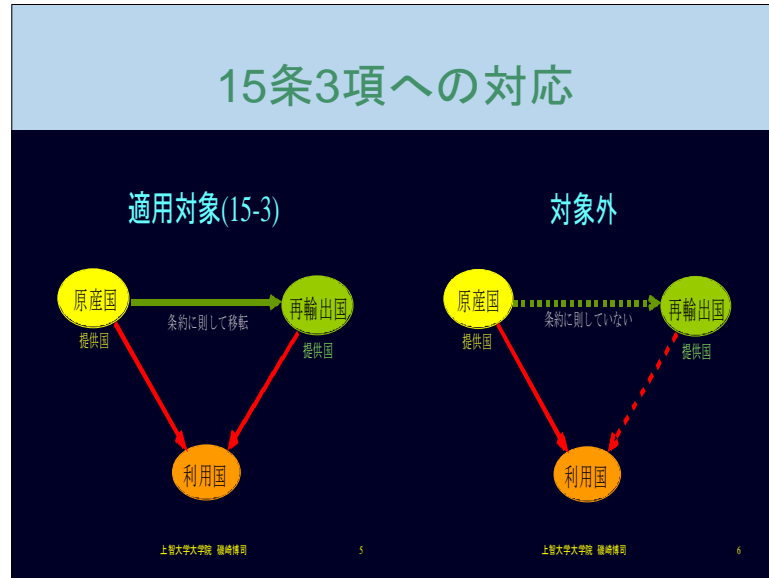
15条3項への対応

適用対象(15-3)

原産国
提供国
条約に則して移転
再輸出国
提供国
利用国

上智大学大学院 磯崎博司 5

対象外

原産国
提供国
条約に則していない
再輸出国
提供国
利用国

上智大学大学院 磯崎博司 6